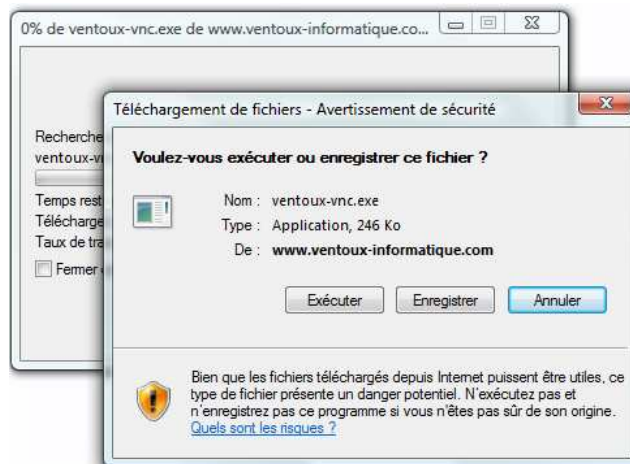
0% de ventoux-vnc.exe de www.ventoux-informatique.co...

Recherche
ventoux-v

Temps rest
Télécharge
Taux de tra

Fermer

Téléchargement de fichiers - Avertissement de sécurité

Voulez-vous exécuter ou enregistrer ce fichier ?

Nom : ventoux-vnc.exe
Type : Application, 246 Ko
De : www.ventoux-informatique.com

Exécuter | Enregistrer | Annuler

Bien que les fichiers téléchargés depuis Internet puissent être utiles, ce type de fichier présente un danger potentiel. N'exécutez pas et n'enregistrez pas ce programme si vous n'êtes pas sûr de son origine. Quels sont les risques ?